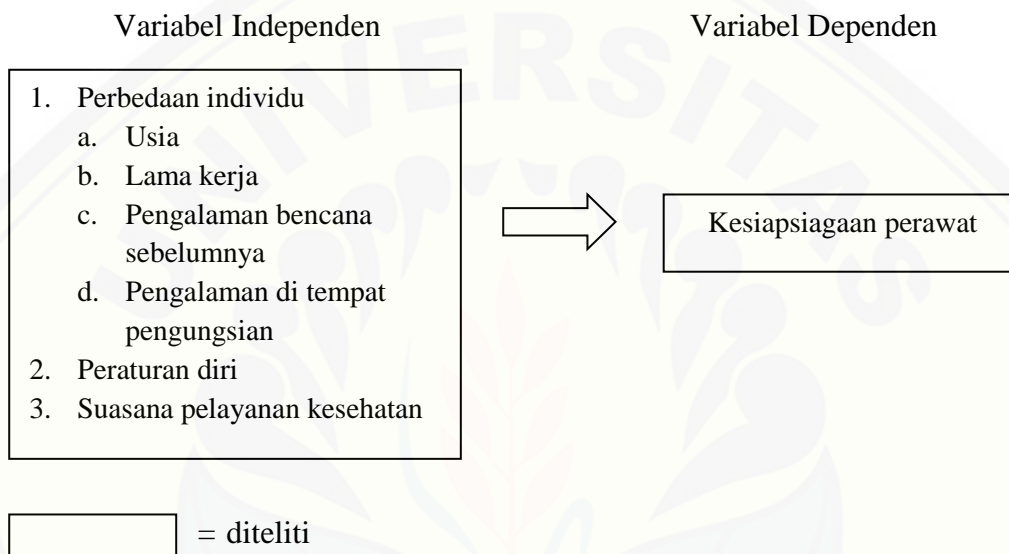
Variabel Independen

Variabel Dependen

1. Perbedaan individu
   a. Usia
   b. Lama kerja
   c. Pengalaman bencana sebelumnya
   d. Pengalaman di tempat pengungsian
2. Peraturan diri
3. Suasana pelayanan kesehatan

Kesiapsiagaan perawat

= diteliti